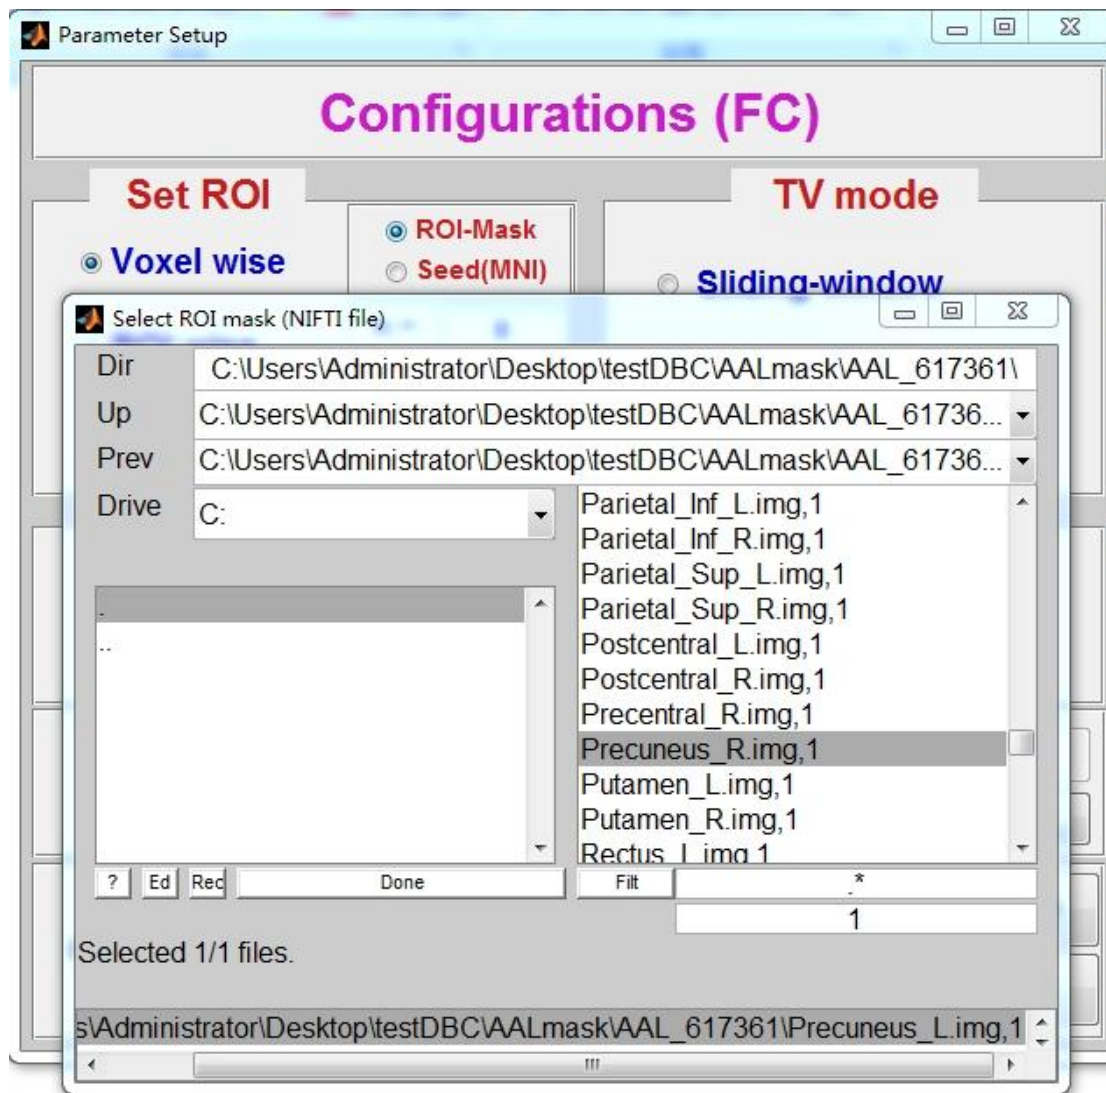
Parameter Setup

Configurations (FC)

Set ROI

Voxel wise

ROI-Mask
Seed(MNI)

TV mode

Sliding-window

Select ROI mask (NIFTI file)

Dir C:\Users\Administrator\Desktop\testDBC\AALmask\AAL_617361\
Up C:\Users\Administrator\Desktop\testDBC\AALmask\AAL_61736...
Prev C:\Users\Administrator\Desktop\testDBC\AALmask\AAL_61736...
Drive C:

.
..

Parietal_Inf_L.img,1
Parietal_Inf_R.img,1
Parietal_Sup_L.img,1
Parietal_Sup_R.img,1
Postcentral_L.img,1
Postcentral_R.img,1
Precentral_R.img,1
Precuneus_R.img,1
Putamen_L.img,1
Putamen_R.img,1
Rectus_L.img,1

? Ed Rec Done Filt .*
1

Selected 1/1 files.

s\Administrator\Desktop\testDBC\AALmask\AAL_617361\Precuneus_L.img,1